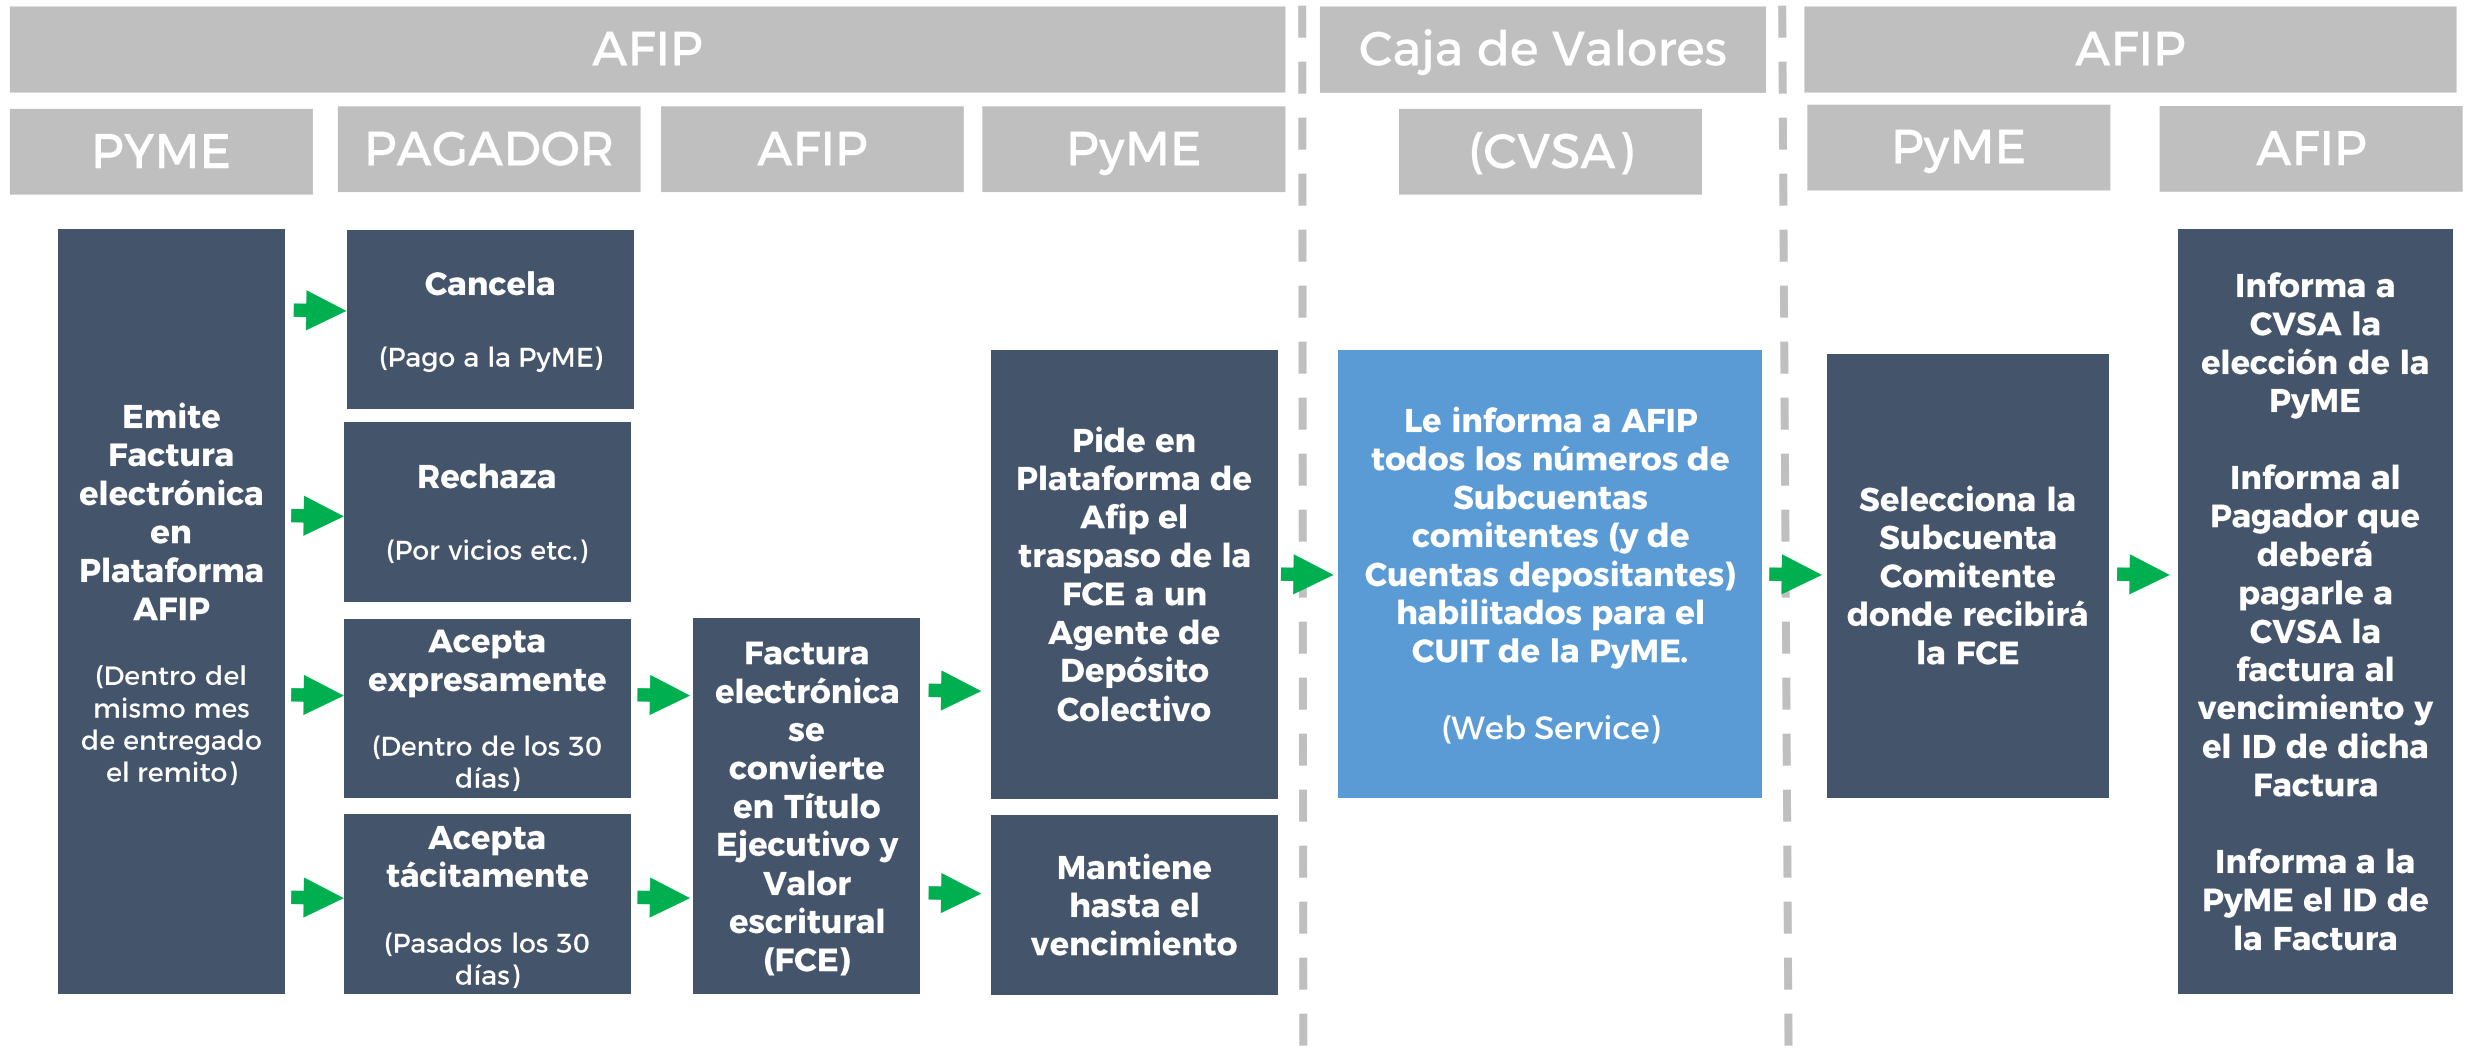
AFIP

Caja de Valores

AFIP

PYME

PAGADOR

AFIP

PyME

(CVSA)

PyME

AFIP

Emite Factura electrónica en Plataforma AFIP

(Dentro del mismo mes de entregado el remito)

Cancela

(Pago a la PyME)

Rechaza

(Por vicios etc.)

Acepta expresamente

(Dentro de los 30 días)

Acepta tácitamente

(Pasados los 30 días)

Factura electrónica se convierte en Título Ejecutivo y Valor escritural (FCE)

Pide en Plataforma de Afip el traspaso de la FCE a un Agente de Depósito Colectivo

Mantiene hasta el vencimiento

Le informa a AFIP todos los números de Subcuentas comitentes (y de Cuentas depositantes) habilitados para el CUIT de la PyME.

(Web Service)

Selecciona la Subcuenta Comitente donde recibirá la FCE

Informa a CVSA la elección de la PyME

Informa al Pagador que deberá pagarle a CVSA la factura al vencimiento y el ID de dicha Factura

Informa a la PyME el ID de la Factura